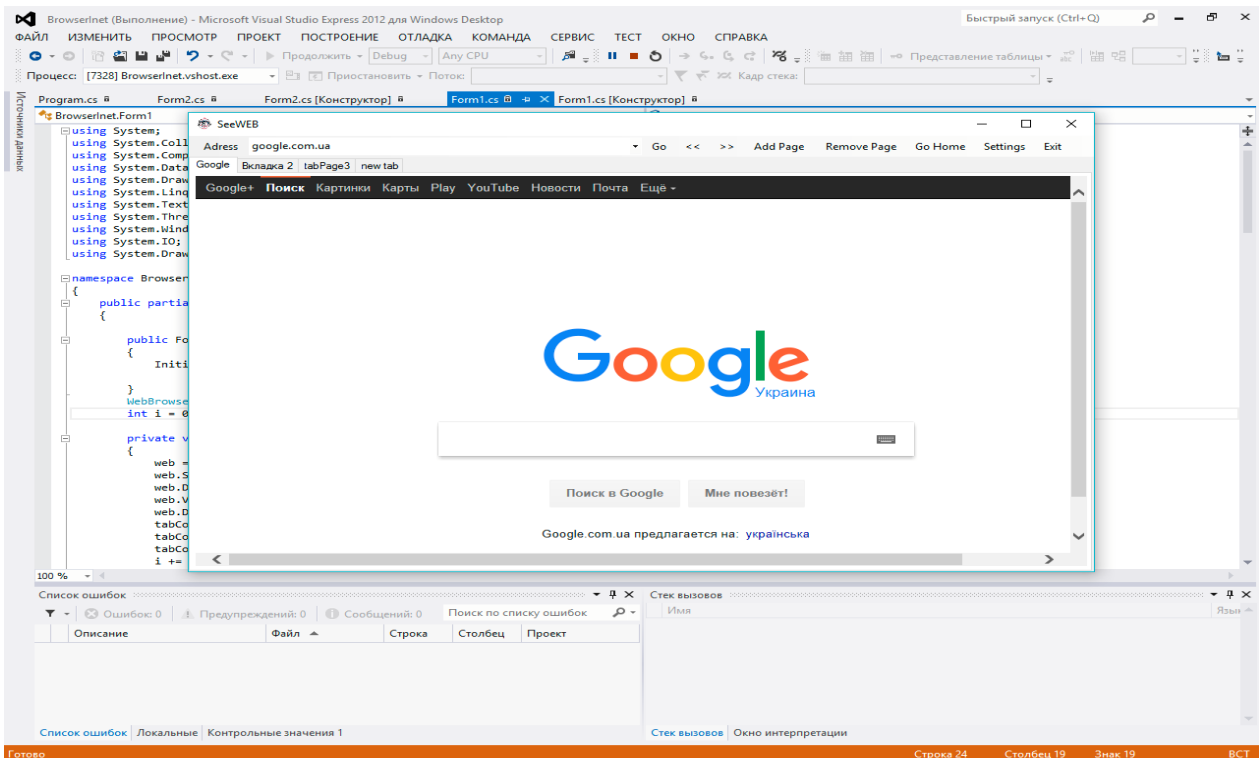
BrowserInet (Выполнение) - Microsoft Visual Studio Express 2012 для Windows Desktop
Быстрый запуск (Ctrl+Q)

ФАЙЛ ИЗМЕНИТЬ ПРОСМОТР ПРОЕКТ ПОСТРОЕНИЕ ОТЛАДКА КОМАНДА СЕРВИС ТЕСТ ОКНО СПРАВКА

Продолжить Debug Any CPU Представление таблицы

Процесс: [7328] BrowserInet.vshost.exe Приостановить Поток: Кадр стека:

Источники данных

Program.cs Form2.cs Form2.cs [Конструктор] Form1.cs Form1.cs [Конструктор]

BrowserInet.Form1

using System;
using System.Coll
using System.Comp
using System.Data
using System.Draw
using System.Linq
using System.Text
using System.Thre
using System.Wind
using System.IO;
using System.Draw

namespace Browser
{
public partia
{

public Fo
{
Initi

}
WebBrowse
int i = 0

private v
{
web =
web.S
web.D
web.V
web.D
tabCo
tabCo
tabCo
i +=

100 %

SeeWEB

Adress google.com.ua Go << >> Add Page Remove Page Go Home Settings Exit

Google Вкладка 2 tabPage3 new tab

Google+ Поиск Картинки Карты Play YouTube Новости Почта Ещё

Google
Украина

Поиск в Google Мне повезёт!

Google.com.ua предлагается на: українська

Список ошибок
Ошибок: 0 Предупреждений: 0 Сообщений: 0 Поиск по списку ошибок

| | Описание | Файл | Строка | Столбец | Проект |
|---|---|---|---|---|---|

Стек вызовов
Имя Язык

Список ошибок Локальные Контрольные значения 1
Стек вызовов Окно интерпретации

Готово Строка 24 Столбец 19 Знак 19 ВСТ